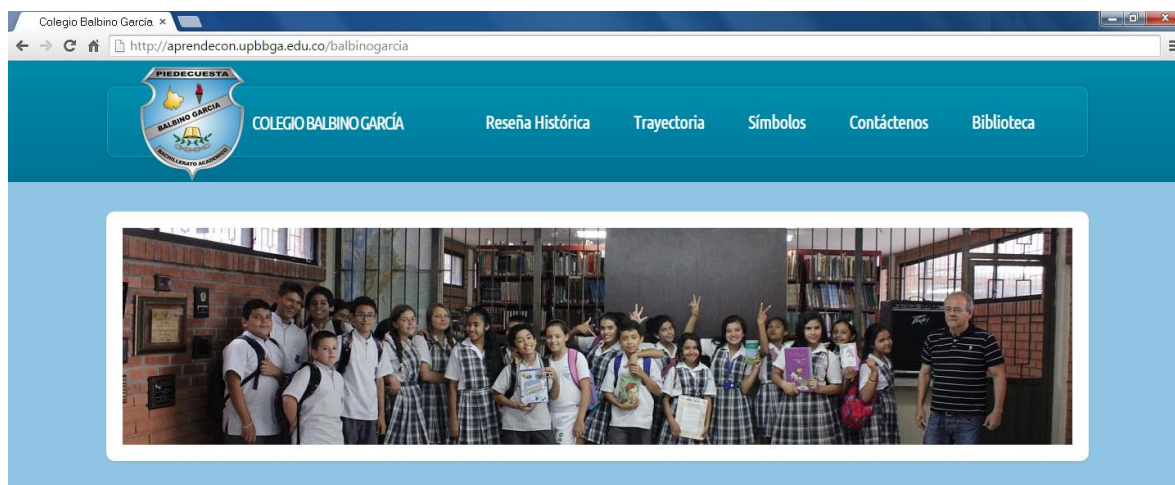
Colegio Balbino García ×

http://aprendecon.upbbga.edu.co/balbinogarcia

PIEDECUESTA
BALBINO GARCIA
BACHILLERATO ACADEMICO

COLEGIO BALBINO GARCÍA

Reseña Histórica

Trayectoria

Símbolos

Contáctenos

Biblioteca